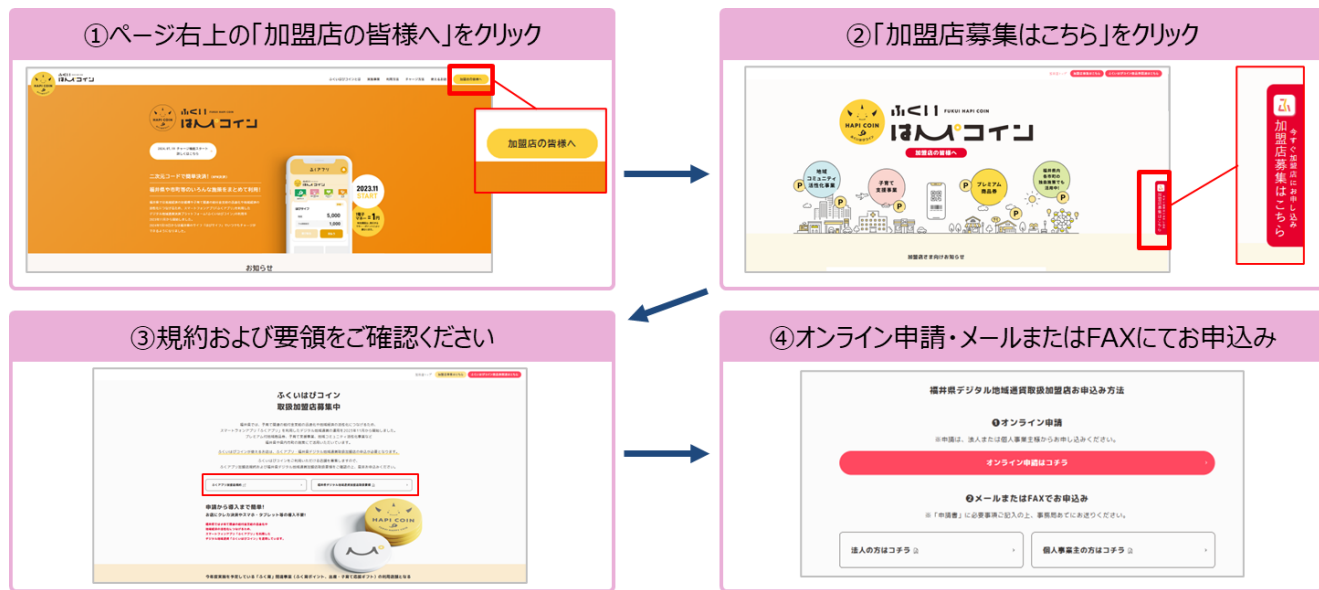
①ページ右上の「加盟店の皆様へ」をクリック

ふくい はぴコイン

加盟店の皆様へ

二次元コードで簡単決済!

福井県や市町のいろんな施策をまとめて利用!

2023.11 START

お知らせ

②「加盟店募集はこちら」をクリック

ふくい はぴコイン
FUKUI HAPI COIN
HAPI COIN

加盟店の皆様へ

地域コミュニティ活性化事業

子育て支援事業

プレミアム商品券

加盟店さま向けお知らせ

今すぐ加盟店にお申し込み
加盟店募集はこちら

③規約および要領をご確認ください

ふくいはぴコイン
取扱加盟店募集中

申請から導入まで簡単!

HAPI COIN

④オンライン申請・メールまたはFAXにてお申込み

福井県デジタル地域通貨取扱加盟店お申込み方法

❶オンライン申請

※申請は、法人または個人事業主様からお申し込みください。

オンライン申請はコチラ

❷メールまたはFAXでお申込み

※「申請書」に必要事項ご記入の上、事務局あてにお送りください。

法人の方はコチラ

個人事業主の方はコチラ